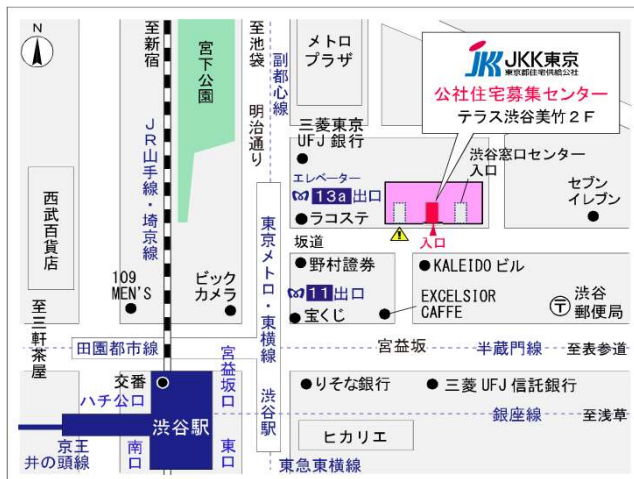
N

至新宿

宮下公園

至池袋

副都心線

明治通り

メトロプラザ

JKK東京
東京都住宅供給公社

公社住宅募集センター

テラス渋谷美竹2F

三菱東京UFJ銀行

JR山手線・埼京線

エレベーター

13a出口

ラコステ

渋谷窓口センター入口

セブンイレブン

西武百貨店

坂道

入口

東京メトロ・東横線

野村證券

KALEIDOビル

109 MEN'S

ビックカメラ

11出口

宝くじ

EXCELSIOR CAFFE

渋谷郵便局

至三軒茶屋

田園都市線

宮益坂

半蔵門線

至表参道

宮益坂口

渋谷駅

交番

ハチ公口

りそな銀行

三菱UFJ信託銀行

渋谷駅

銀座線

至浅草

京王井の頭線

南口

東口

ヒカリエ

東急東横線